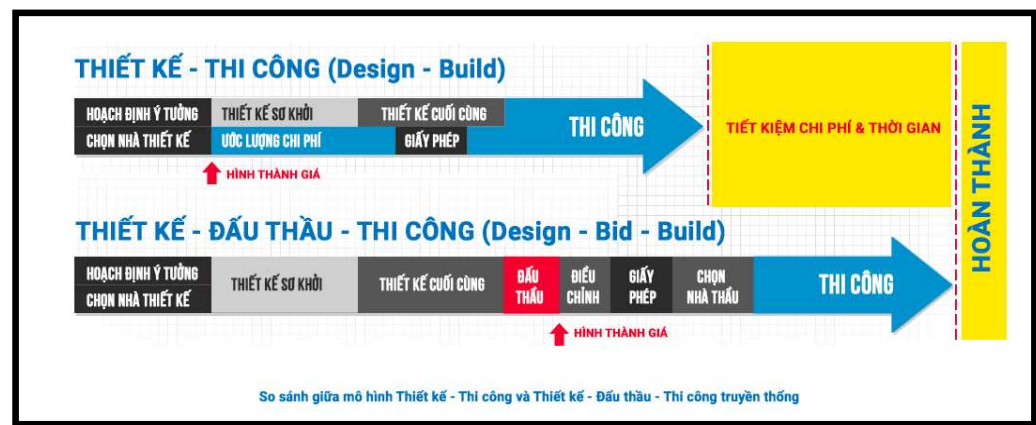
THIẾT KẾ - THI CÔNG (Design - Build)

HOẠCH ĐỊNH Ý TƯỞNG
CHỌN NHÀ THIẾT KẾ
THIẾT KẾ SƠ KHỞI
ƯỚC LƯỢNG CHI PHÍ
THIẾT KẾ CUỐI CÙNG
GIẤY PHÉP
THI CÔNG
HÌNH THÀNH GIÁ

TIẾT KIỆM CHI PHÍ & THỜI GIAN

HOÀN THÀNH

THIẾT KẾ - ĐẤU THẦU - THI CÔNG (Design - Bid - Build)

HOẠCH ĐỊNH Ý TƯỞNG
CHỌN NHÀ THIẾT KẾ
THIẾT KẾ SƠ KHỞI
THIẾT KẾ CUỐI CÙNG
ĐẤU THẦU
ĐIỀU CHỈNH
GIẤY PHÉP
CHỌN NHÀ THẦU
THI CÔNG
HÌNH THÀNH GIÁ

So sánh giữa mô hình Thiết kế - Thi công và Thiết kế - Đấu thầu - Thi công truyền thống